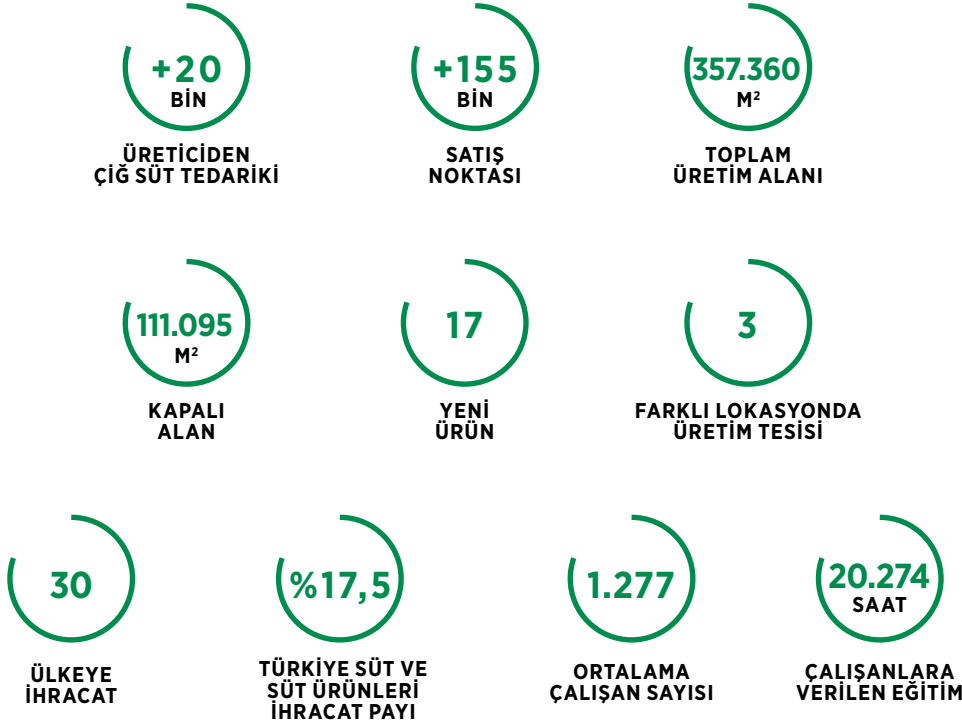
+20
BİN

ÜRETİCİDEN
ÇİĞ SÜT TEDARİKİ

+155
BİN

SATIŞ
NOKTASI

357.360
M²

TOPLAM
ÜRETİM ALANI

111.095
M²

KAPALI
ALAN

17

YENİ
ÜRÜN

3

FARKLI LOKASYONDA
ÜRETİM TESİSİ

30

ÜLKEYE
İHRACAT

%17,5

TÜRKİYE SÜT VE
SÜT ÜRÜNLERİ
İHRACAT PAYI

1.277

ORTALAMA
ÇALIŞAN SAYISI

20.274
SAAT

ÇALIŞANLARA
VERİLEN EĞİTİM